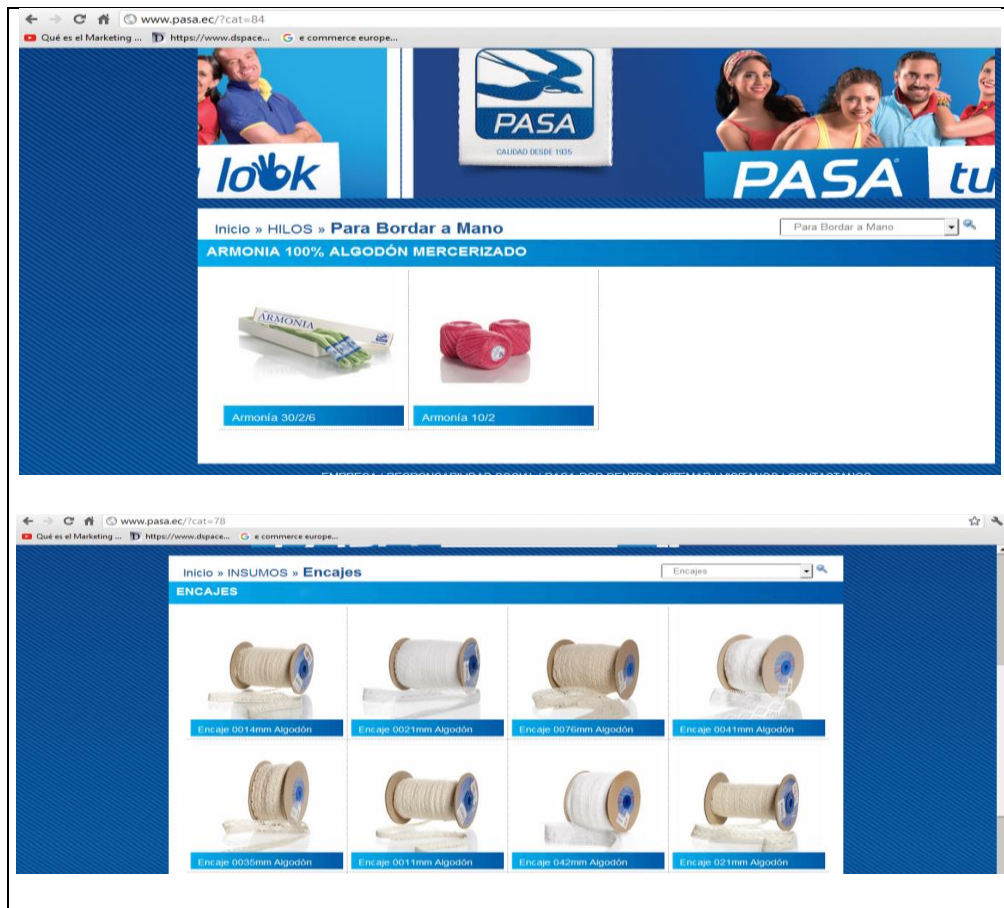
www.pasa.ec/?cat=84
Qué es el Marketing ... https://www.dspace... e commerce europe...

look
PASA
CALIDAD DESDE 1935
PASA tu

Inicio » HILOS » Para Bordar a Mano
Para Bordar a Mano
ARMONIA 100% ALGODÓN MERCERIZADO

ARMONIA
Armonía 30/2/6
Armonía 10/2

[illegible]

www.pasa.ec/?cat=78
Qué es el Marketing ... https://www.dspace... e commerce europe...

Inicio » INSUMOS » Encajes
Encajes
ENCAJES

Encaje 0014mm Algodón
Encaje 0021mm Algodón
Encaje 0076mm Algodón
Encaje 0041mm Algodón
Encaje 0035mm Algodón
Encaje 0011mm Algodón
Encaje 042mm Algodón
Encaje 021mm Algodón